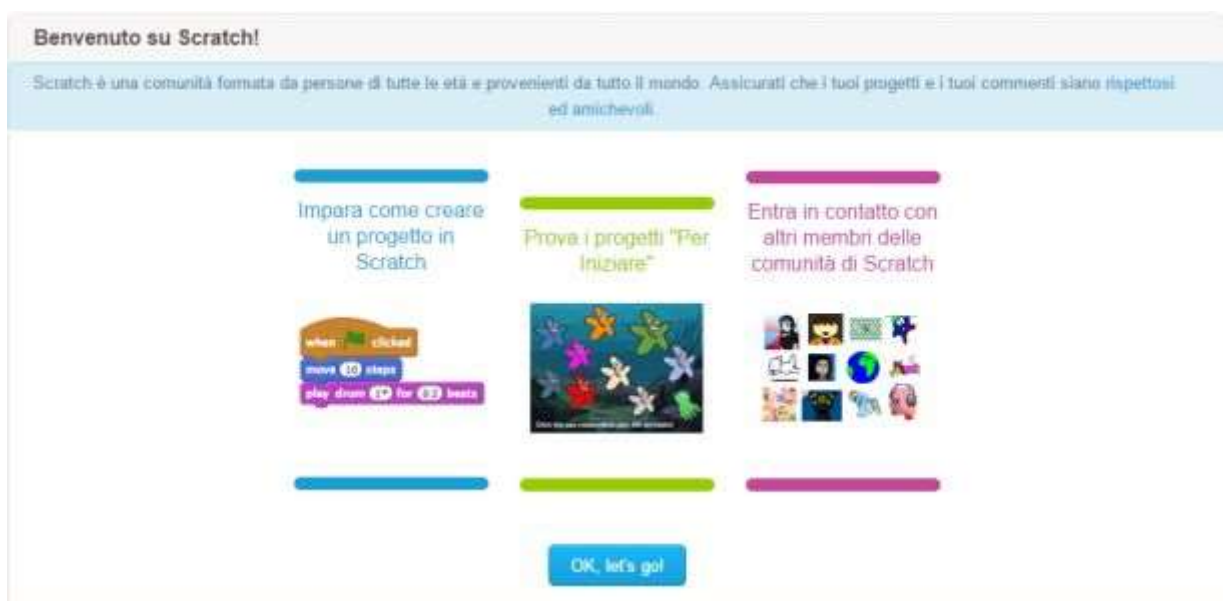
Benvenuto su Scratch!

Scratch è una comunità formata da persone di tutte le età e provenienti da tutto il mondo. Assicurati che i tuoi progetti e i tuoi commenti siano rispettosi ed amichevoli.

Impara come creare un progetto in Scratch

when clicked
move 10 steps
play drum 1 for 0.2 beats

Prova i progetti "Per Iniziare"

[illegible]

Entra in contatto con altri membri delle comunità di Scratch

OK, let's go!